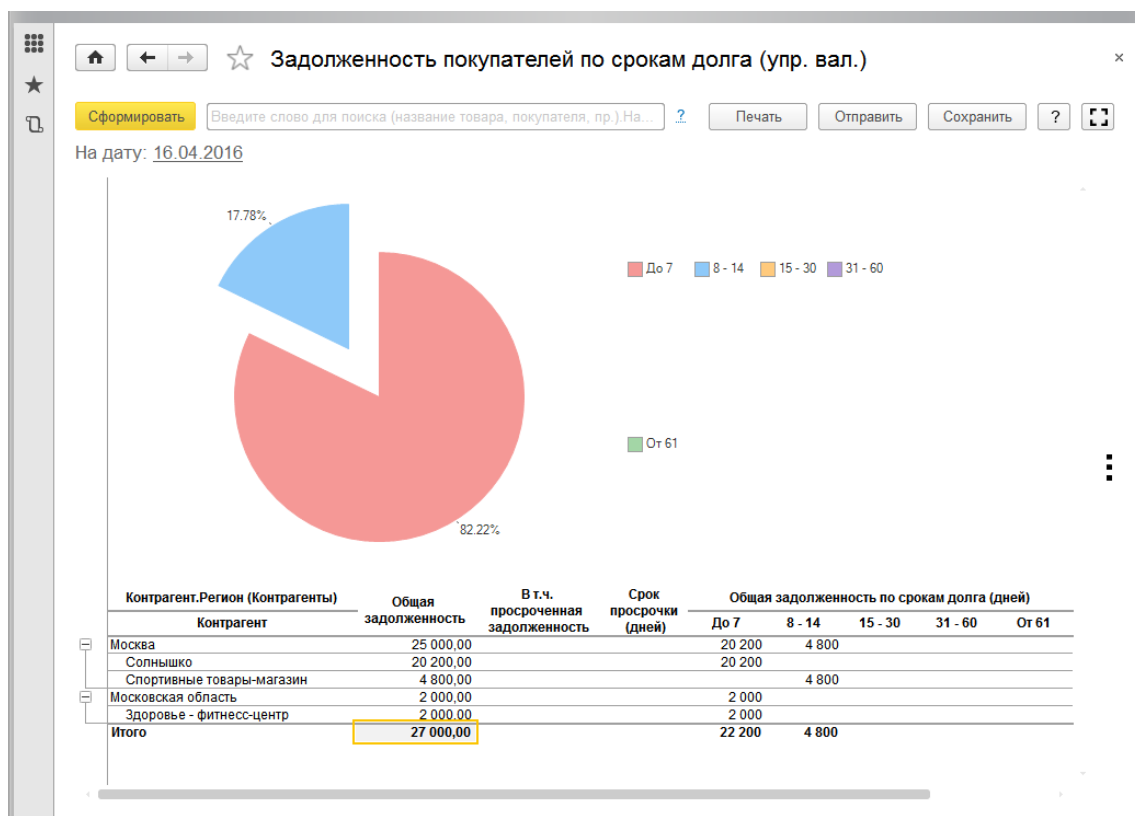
Задолженность покупателей по срокам долга (упр. вал.)

Сформировать
Введите слово для поиска (название товара, покупателя, пр.).На...
?
Печать
Отправить
Сохранить
?

На дату: 16.04.2016

17.78%
82.22%

До 7
8 - 14
15 - 30
31 - 60
От 61

| Контрагент.Регион (Контрагенты) / Контрагент | Общая задолженность | В т.ч. просроченная задолженность | Срок просрочки (дней) | До 7 | 8 - 14 | 15 - 30 | 31 - 60 | От 61 |
|---|---|---|---|---|---|---|---|---|
| Москва | 25 000,00 | | | 20 200 | 4 800 | | | |
| Солнышко | 20 200,00 | | | 20 200 | | | | |
| Спортивные товары-магазин | 4 800,00 | | | | 4 800 | | | |
| Московская область | 2 000,00 | | | 2 000 | | | | |
| Здоровье - фитнесс-центр | 2 000,00 | | | 2 000 | | | | |
| Итого | 27 000,00 | | | 22 200 | 4 800 | | | |